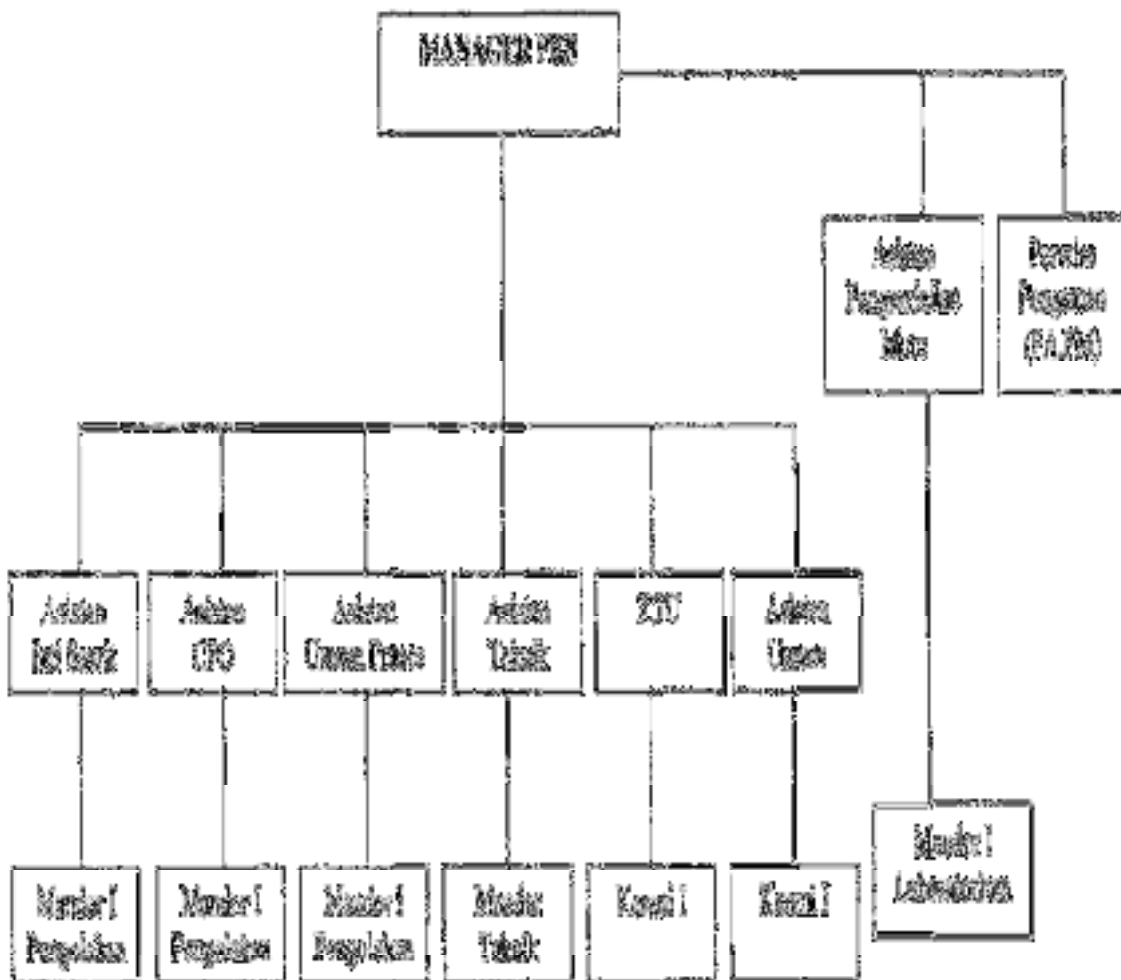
MANAGER PKS

Asisten Pengendalian Mutu

Pemeriksa Pengawasan (PA PKS)

Asisten Inti Sawit

Asisten CPO

Asisten Umum Proses

Asisten Teknik

KTU

Asisten Umum

Mandor I Laboratorium

Mandor I Pengolahan

Mandor I Pengolahan

Mandor I Pengolahan

Mandor Teknik

Kerani I

Kerani I